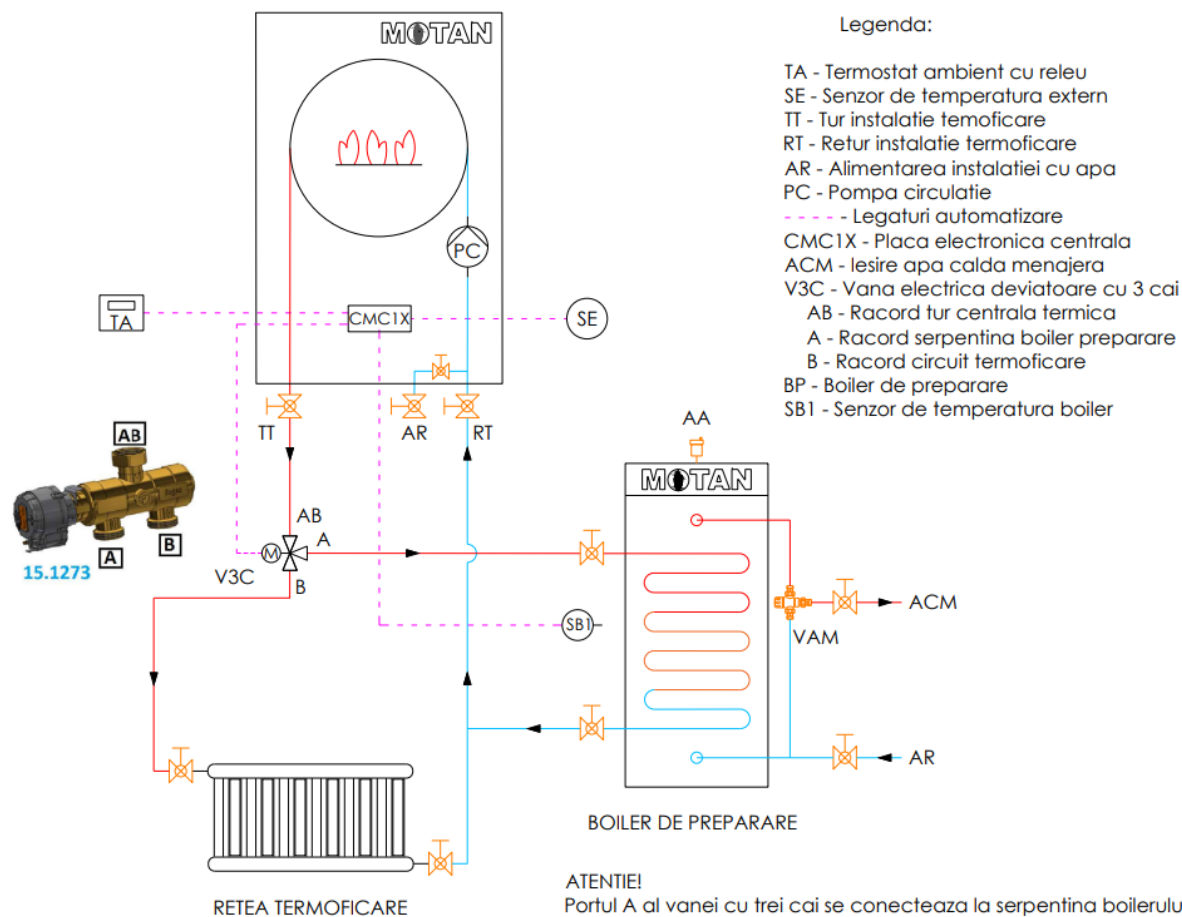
MOTAN

Legenda:

TA - Termostat ambient cu releu
SE - Senzor de temperatura extern
TT - Tur instalatie temoficare
RT - Retur instalatie termoficare
AR - Alimentarea instalatiei cu apa
PC - Pompa circulatie
- - - - - Legaturi automatizare
CMC1X - Placa electronica centrala
ACM - Iesire apa calda menajera
V3C - Vana electrica deviatoare cu 3 cai
AB - Racord tur centrala termica
A - Racord serpentina boiler preparare
B - Racord circuit termoficare
BP - Boiler de preparare
SB1 - Senzor de temperatura boiler

PC
TA
CMC1X
SE
TT
AR
RT
AB
A
B
15.1273
AB
M
A
V3C
B
AA
MOTAN
SB1
VAM
ACM
AR

BOILER DE PREPARARE

RETEA TERMOFICARE

ATENTIE!
Portul A al vanei cu trei cai se conecteaza la serpentina boilerulu